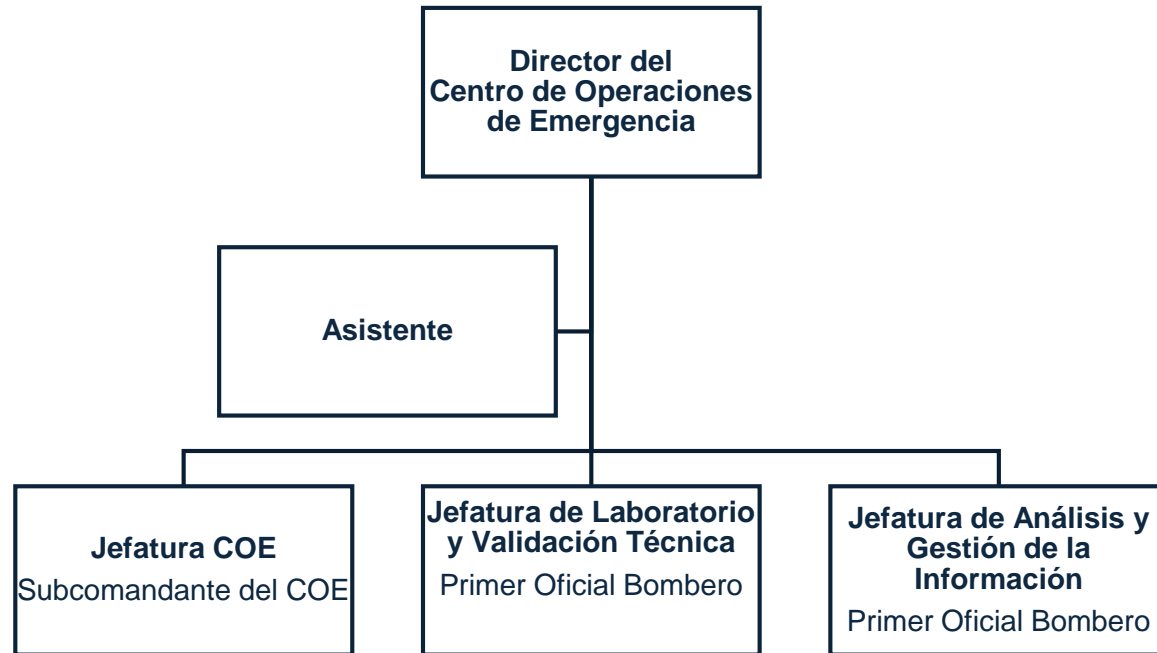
Director del Centro de Operaciones de Emergencia

Asistente

Jefatura COE
Subcomandante del COE

Jefatura de Laboratorio y Validación Técnica
Primer Oficial Bombero

Jefatura de Análisis y Gestión de la Información
Primer Oficial Bombero